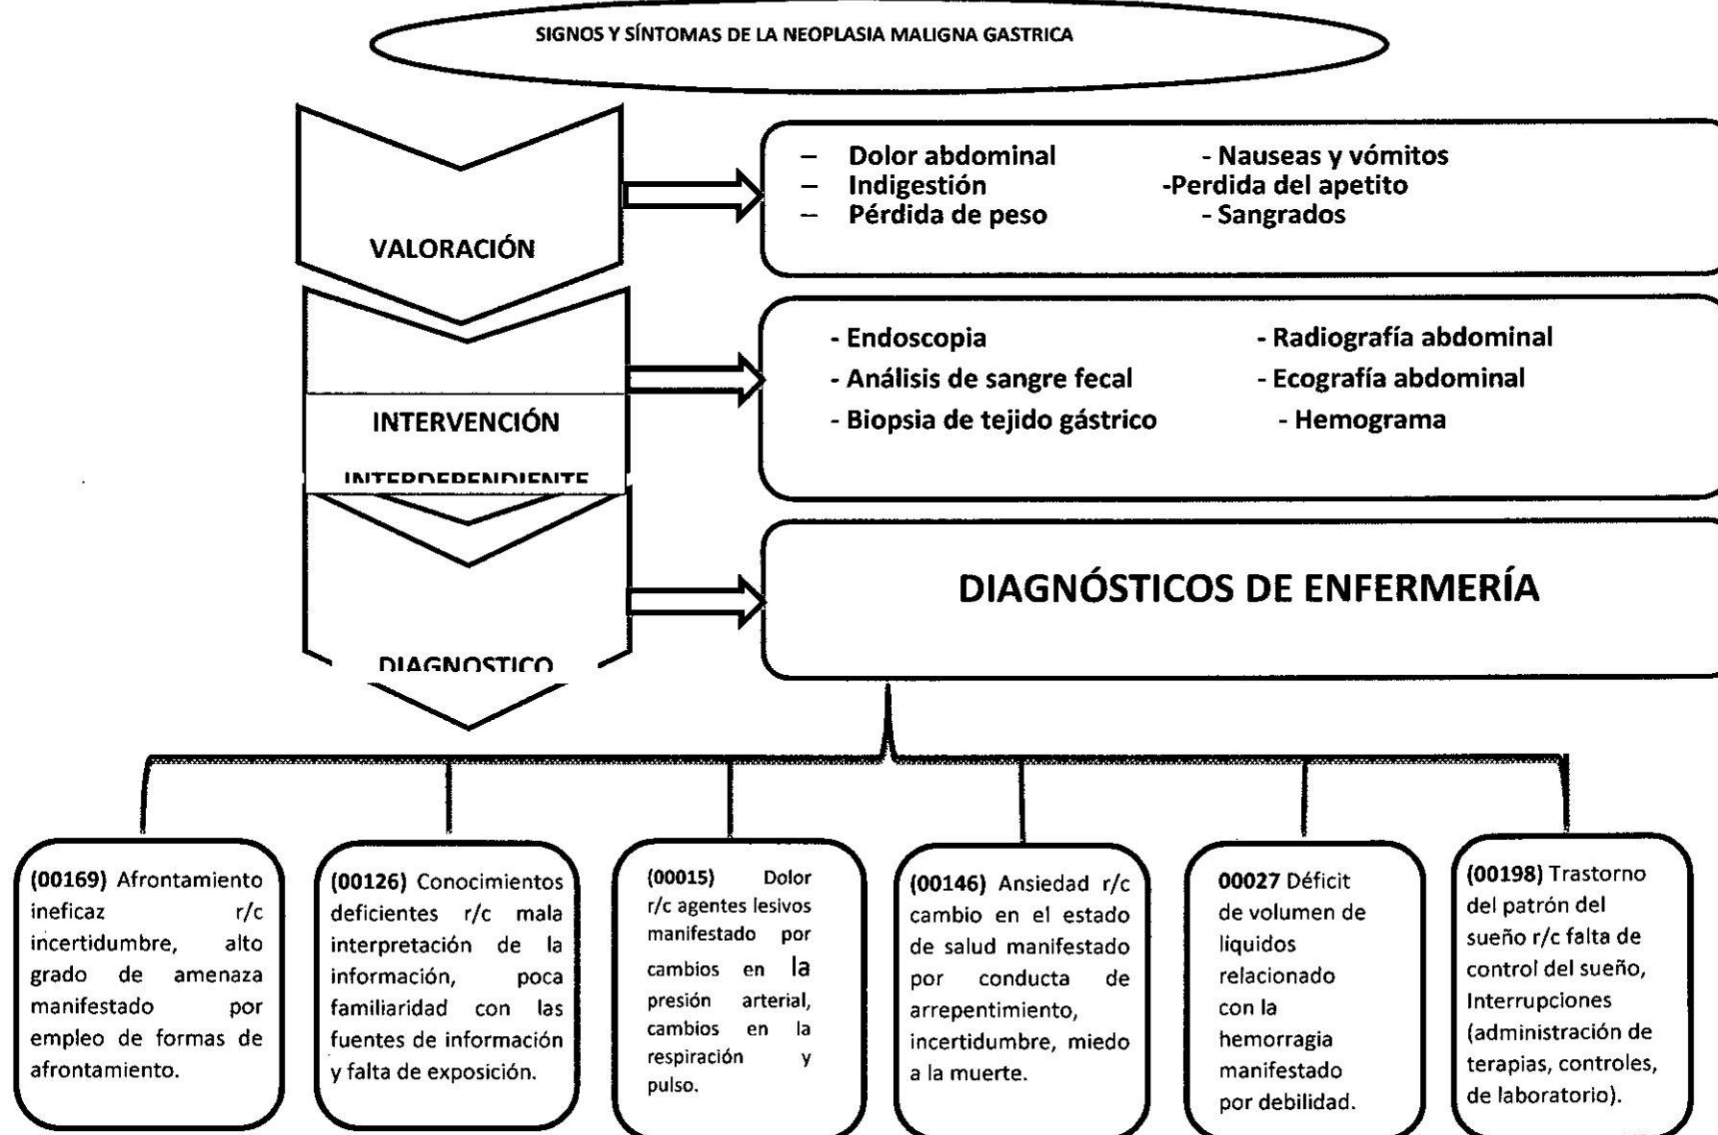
SIGNOS Y SÍNTOMAS DE LA NEOPLASIA MALIGNA GASTRICA

VALORACIÓN

– Dolor abdominal
– Indigestión
– Pérdida de peso

- Nauseas y vómitos
-Perdida del apetito
- Sangrados

INTERVENCIÓN INTERDEPENDIENTE

- Endoscopia
- Análisis de sangre fecal
- Biopsia de tejido gástrico

- Radiografía abdominal
- Ecografía abdominal
- Hemograma

DIAGNOSTICO

DIAGNÓSTICOS DE ENFERMERÍA

(00169) Afrontamiento ineficaz r/c incertidumbre, alto grado de amenaza manifestado por empleo de formas de afrontamiento.

(00126) Conocimientos deficientes r/c mala interpretación de la información, poca familiaridad con las fuentes de información y falta de exposición.

(00015) Dolor r/c agentes lesivos manifestado por cambios en la presión arterial, cambios en la respiración y pulso.

(00146) Ansiedad r/c cambio en el estado de salud manifestado por conducta de arrepentimiento, incertidumbre, miedo a la muerte.

00027 Déficit de volumen de liquidos relacionado con la hemorragia manifestado por debilidad.

(00198) Trastorno del patrón del sueño r/c falta de control del sueño, Interrupciones (administración de terapias, controles, de laboratorio).